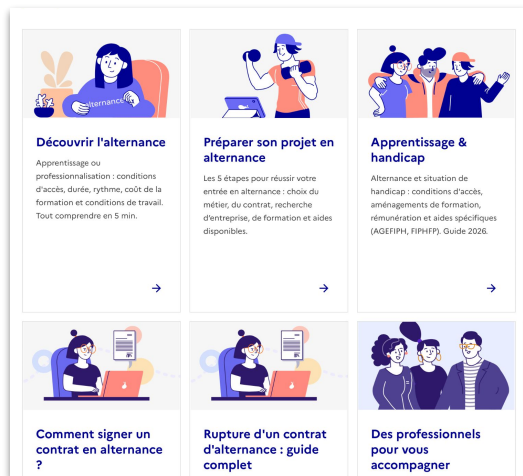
alternance

Découvrir l'alternance

Apprentissage ou professionnalisation : conditions d'accès, durée, rythme, coût de la formation et conditions de travail. Tout comprendre en 5 min.

→

Préparer son projet en alternance

Les 5 étapes pour réussir votre entrée en alternance : choix du métier, du contrat, recherche d'entreprise, de formation et aides disponibles.

→

Apprentissage & handicap

Alternance et situation de handicap : conditions d'accès, aménagements de formation, rémunération et aides spécifiques (AGEFIPH, FIPHFP). Guide 2026.

→

Comment signer un contrat en alternance ?

Rupture d'un contrat d'alternance : guide complet

Des professionnels pour vous accompagner